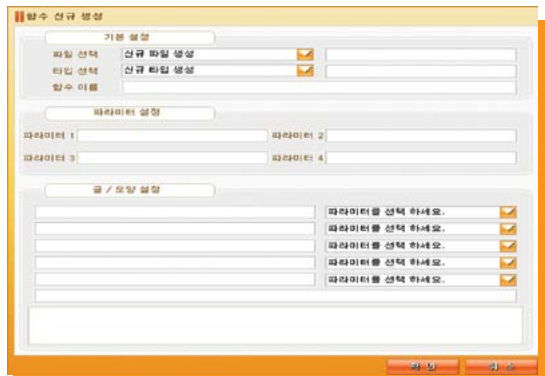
함수 신규 생성

기본 설정

파일 선택 신규 파일 생성

타입 선택 신규 타입 생성

함수 이름

파라미터 설정

파라미터 1

파라미터 2

파라미터 3

파라미터 4

글 / 모양 설정

파라미터를 선택 하세요.

파라미터를 선택 하세요.

파라미터를 선택 하세요.

파라미터를 선택 하세요.

파라미터를 선택 하세요.

확 인

취 소